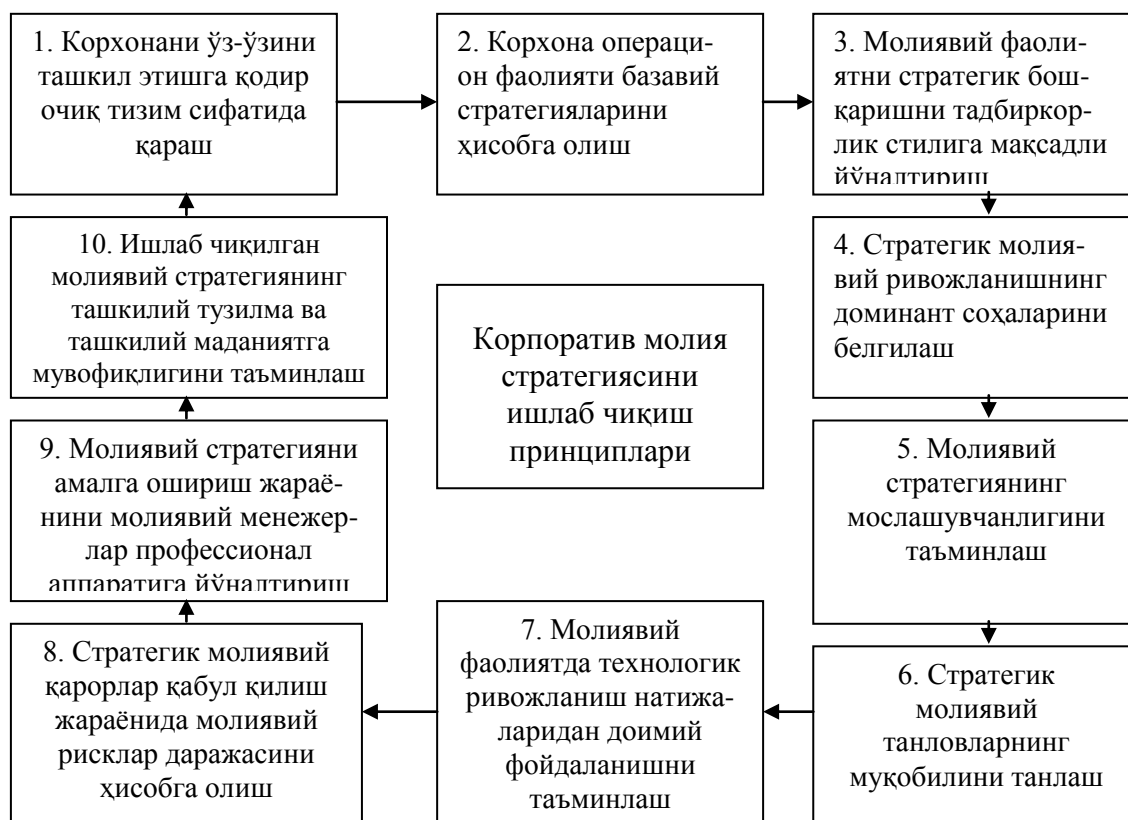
1. Корхонани ўз-ўзини ташкил этишга қодир очиқ тизим сифатида қараш

2. Корхона операцион фаолияти базавий стратегияларини ҳисобга олиш

3. Молиявий фаолиятни стратегик бошқаришни тадбиркорлик стилига мақсадли йўналтириш

4. Стратегик молиявий ривожланишнинг доминант соҳаларини белгилаш

5. Молиявий стратегиянинг мослашувчанлигини таъминлаш

6. Стратегик молиявий танловларнинг муқобилини танлаш

7. Молиявий фаолиятда технологик ривожланиш натижаларидан доимий фойдаланишни таъминлаш

8. Стратегик молиявий қарорлар қабул қилиш жараёнида молиявий рисклар даражасини ҳисобга олиш

9. Молиявий стратегияни амалга ошириш жараёнини молиявий менежерлар профессионал аппаратига йўналтириш

10. Ишлаб чиқилган молиявий стратегиянинг ташкилий тузилма ва ташкилий маданиятга мувофиқлигини таъминлаш

Корпоратив молия стратегиясини ишлаб чиқиш принциплари